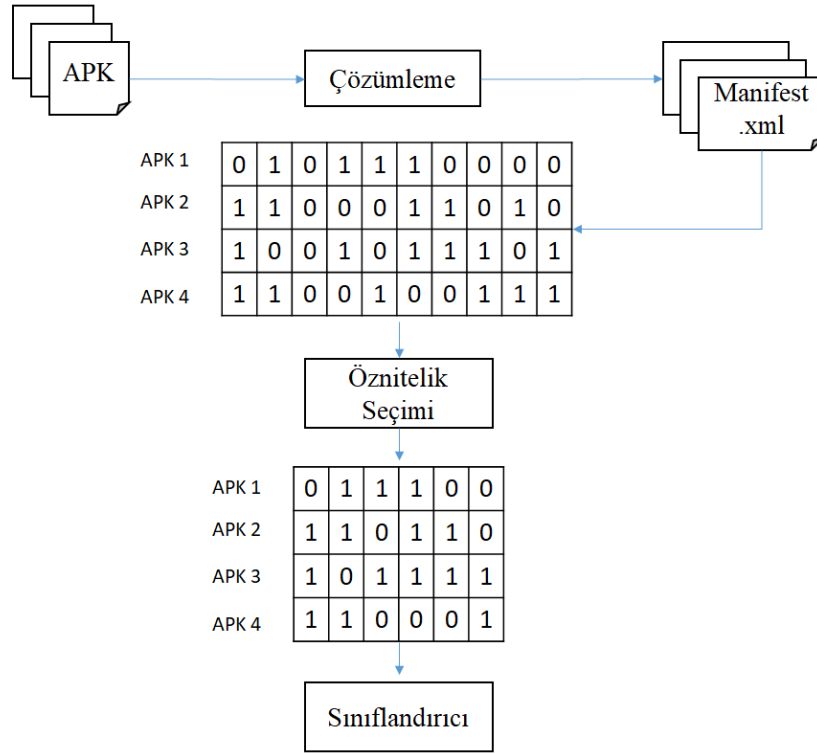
APK

Çözümleme

Manifest .xml

| APK 1 | 0 | 1 | 0 | 1 | 1 | 1 | 0 | 0 | 0 | 0 |
|---|---|---|---|---|---|---|---|---|---|---|
| APK 2 | 1 | 1 | 0 | 0 | 0 | 1 | 1 | 0 | 1 | 0 |
| APK 3 | 1 | 0 | 0 | 1 | 0 | 1 | 1 | 1 | 0 | 1 |
| APK 4 | 1 | 1 | 0 | 0 | 1 | 0 | 0 | 1 | 1 | 1 |

Öznitelik Seçimi

| APK 1 | 0 | 1 | 1 | 1 | 0 | 0 |
|---|---|---|---|---|---|---|
| APK 2 | 1 | 1 | 0 | 1 | 1 | 0 |
| APK 3 | 1 | 0 | 1 | 1 | 1 | 1 |
| APK 4 | 1 | 1 | 0 | 0 | 0 | 1 |

Sınıflandırıcı